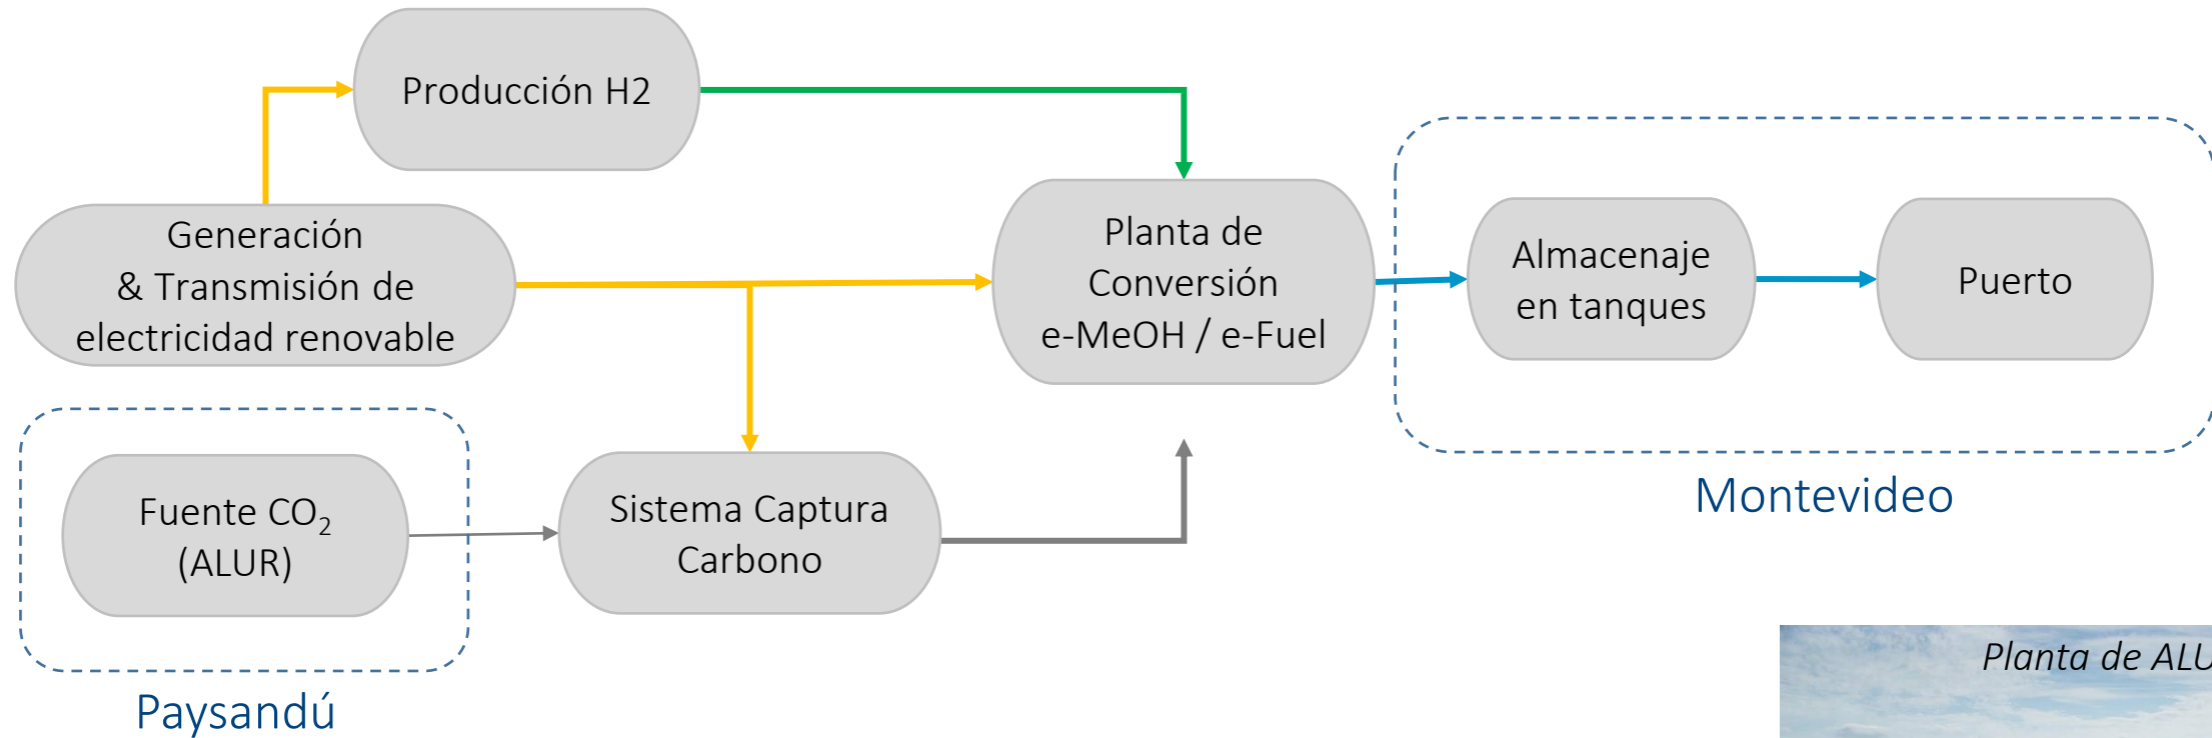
Producción H2

Generación
& Transmisión de
electricidad renovable

Planta de
Conversión
e-MeOH / e-Fuel

Almacenaje
en tanques

Puerto

Montevideo

Fuente $CO_2$
(ALUR)

Sistema Captura
Carbono

Paysandú

Planta de ALU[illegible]